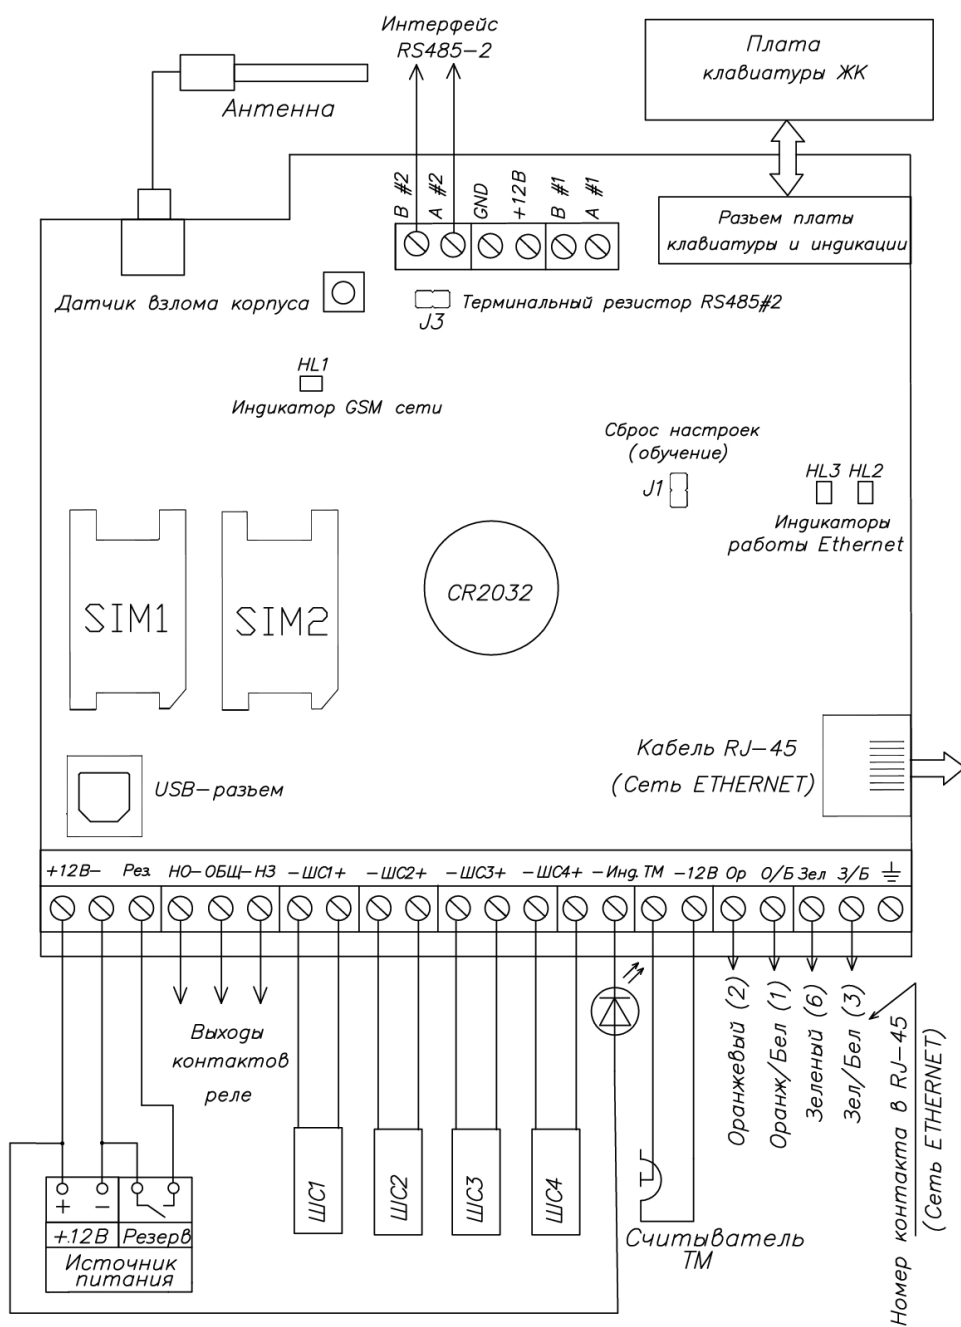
Интерфейс
RS485–2

Плата
клавиатуры ЖК

Антенна

B #2 A #2 GND +12B B #1 A #1

Разъем платы
клавиатуры и индикации

Датчик взлома корпуса

Терминальный резистор RS485#2
J3

HL1
Индикатор GSM сети

Сброс настроек
(обучение)
J1

HL3 HL2
Индикаторы
работы Ethernet

SIM1
SIM2
CR2032

Кабель RJ–45
(Сеть ETHERNET)

USB–разъем

+12B– Рез. НО– ОБЩ– НЗ –ШС1+ –ШС2+ –ШС3+ –ШС4+ –Инд. ТМ –12В Ор О/Б Зел З/Б

Выходы
контактов
реле

Оранжевый (2)
Оранж/Бел (1)
Зеленый (6)
Зел/Бел (3)

Номер контакта в RJ–45
(Сеть ETHERNET)

ШС1
ШС2
ШС3
ШС4

+ –
+12В Резерв
Источник
питания

Считыватель
ТМ